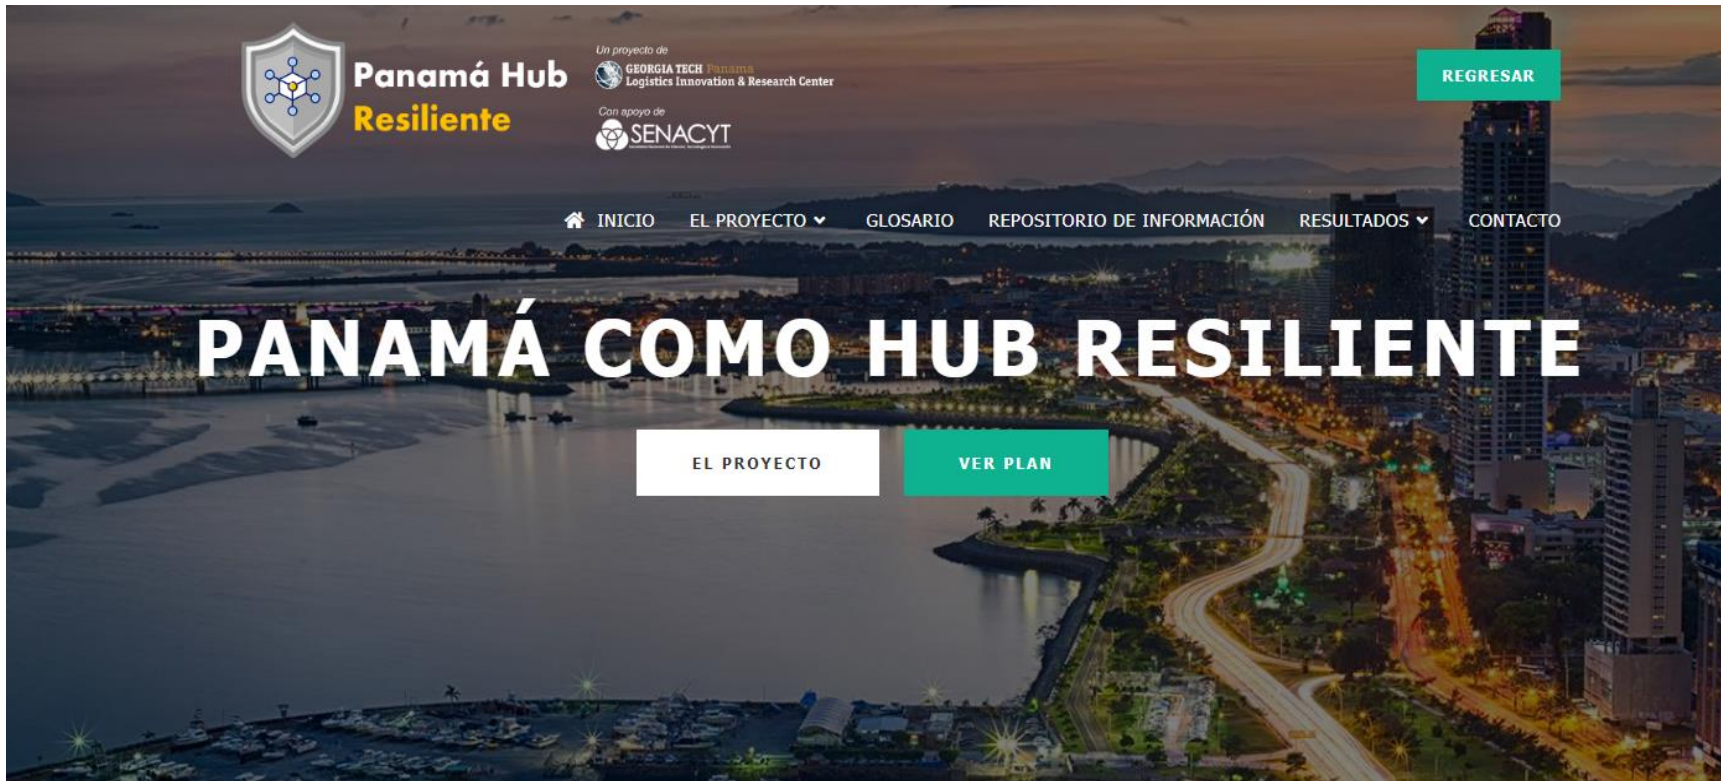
Panamá Hub
Resiliente

Un proyecto de
GEORGIA TECH Panama
Logistics Innovation & Research Center

Con apoyo de
SENACYT

REGRESAR

INICIO EL PROYECTO GLOSARIO REPOSITORIO DE INFORMACIÓN RESULTADOS CONTACTO

PANAMÁ COMO HUB RESILIENTE

EL PROYECTO

VER PLAN